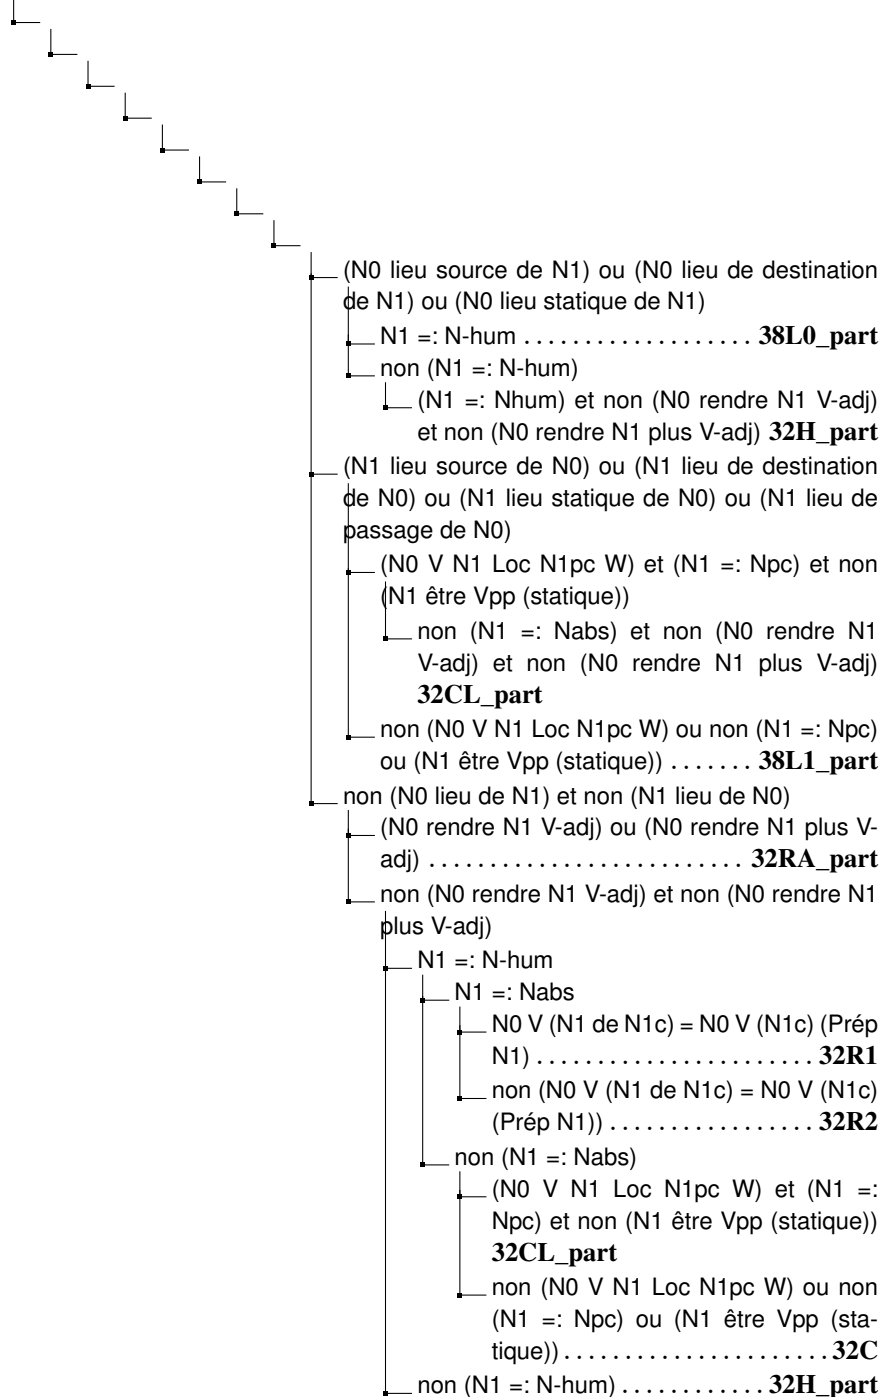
(N0 lieu source de N1) ou (N0 lieu de destination de N1) ou (N0 lieu statique de N1)

N1 =: N-hum . . . . . . . . . . . . . . . . . . . **38L0_part**

non (N1 =: N-hum)

(N1 =: Nhum) et non (N0 rendre N1 V-adj) et non (N0 rendre N1 plus V-adj) **32H_part**

(N1 lieu source de N0) ou (N1 lieu de destination de N0) ou (N1 lieu statique de N0) ou (N1 lieu de passage de N0)

(N0 V N1 Loc N1pc W) et (N1 =: Npc) et non (N1 être Vpp (statique))

non (N1 =: Nabs) et non (N0 rendre N1 V-adj) et non (N0 rendre N1 plus V-adj) **32CL_part**

non (N0 V N1 Loc N1pc W) ou non (N1 =: Npc) ou (N1 être Vpp (statique)) . . . . . . . **38L1_part**

non (N0 lieu de N1) et non (N1 lieu de N0)

(N0 rendre N1 V-adj) ou (N0 rendre N1 plus V-adj) . . . . . . . . . . . . . . . . . . . . . . . . . **32RA_part**

non (N0 rendre N1 V-adj) et non (N0 rendre N1 plus V-adj)

N1 =: N-hum

N1 =: Nabs

N0 V (N1 de N1c) = N0 V (N1c) (Prép N1) . . . . . . . . . . . . . . . . . . . . . . . **32R1**

non (N0 V (N1 de N1c) = N0 V (N1c) (Prép N1)) . . . . . . . . . . . . . . . . . **32R2**

non (N1 =: Nabs)

(N0 V N1 Loc N1pc W) et (N1 =: Npc) et non (N1 être Vpp (statique)) **32CL_part**

non (N0 V N1 Loc N1pc W) ou non (N1 =: Npc) ou (N1 être Vpp (statique)) . . . . . . . . . . . . . . . . . . . . . . . **32C**

non (N1 =: N-hum) . . . . . . . . . . . **32H_part**